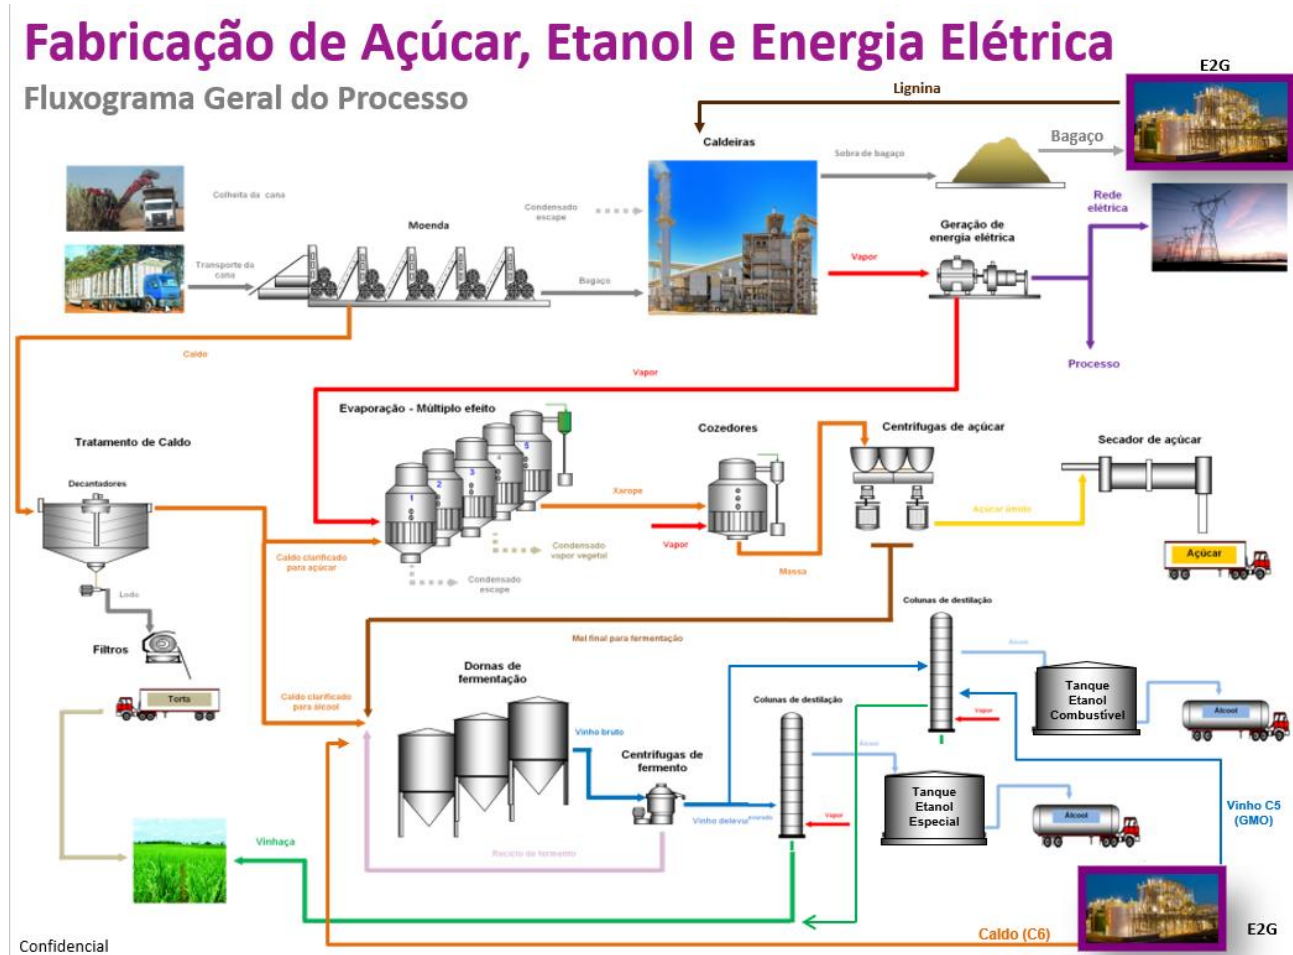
Fabricação de Açúcar, Etanol e Energia Elétrica

Fluxograma Geral do Processo

E2G

Lignina

Caldeiras

Sobra de bagaço

Bagaço

Colheita da cana

Condensado escape

Moenda

Transporte da cana

Bagaço

Geração de energia elétrica

Rede elétrica

Vapor

Processo

Caldo

Vapor

Evaporação - Múltiplo efeito

1 2 3 4 5

Cozedores

Centrífugas de açúcar

Secador de açúcar

Tratamento de Caldo

Decantadores

Xarope

Açúcar úmido

Condensado vapor vegetal

Vapor

Caldo clarificado para açúcar

Massa

Açúcar

Condensado escape

Lodo

Colunas de destilação

Mel final para fermentação

Filtros

Álcool

Torta

Dornas de fermentação

Caldo clarificado para álcool

Tanque Etanol Combustível

Álcool

Vapor

Colunas de destilação

Vinho bruto

Centrífugas de fermento

Álcool

Tanque Etanol Especial

Vinho delevurado

Vapor

Álcool

Vinho C5 (GMO)

Vinhaça

Reciclo de fermento

Caldo (C6)

E2G

Confidencial